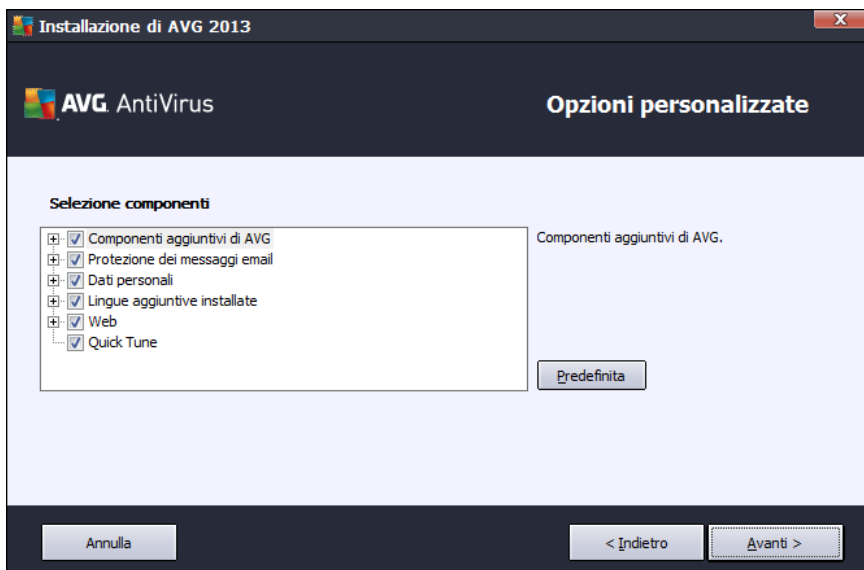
Installazione di AVG 2013

AVG. AntiVirus

Opzioni personalizzate

Selezione componenti

Componenti aggiuntivi di AVG
Protezione dei messaggi email
Dati personali
Lingue aggiuntive installate
Web
Quick Tune

Componenti aggiuntivi di AVG.

Predefinita

Annulla

< Indietro

Avanti >